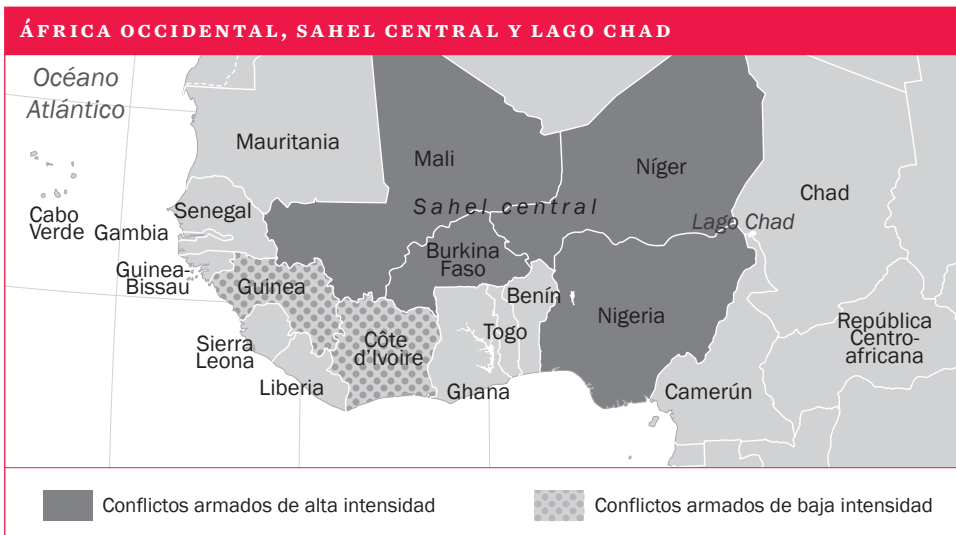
ÁFRICA OCCIDENTAL, SAHEL CENTRAL Y LAGO CHAD

Océano Atlántico

Mauritania

Mali

Níger

Chad

Sahel central

Lago Chad

Cabo Verde

Senegal

Gambia

Guinea-Bissau

Guinea

Burkina Faso

Benín

Nigeria

Sierra Leona

Côte d'Ivoire

Togo

Liberia

Ghana

Camerún

República Centroafricana

Conflictos armados de alta intensidad

Conflictos armados de baja intensidad